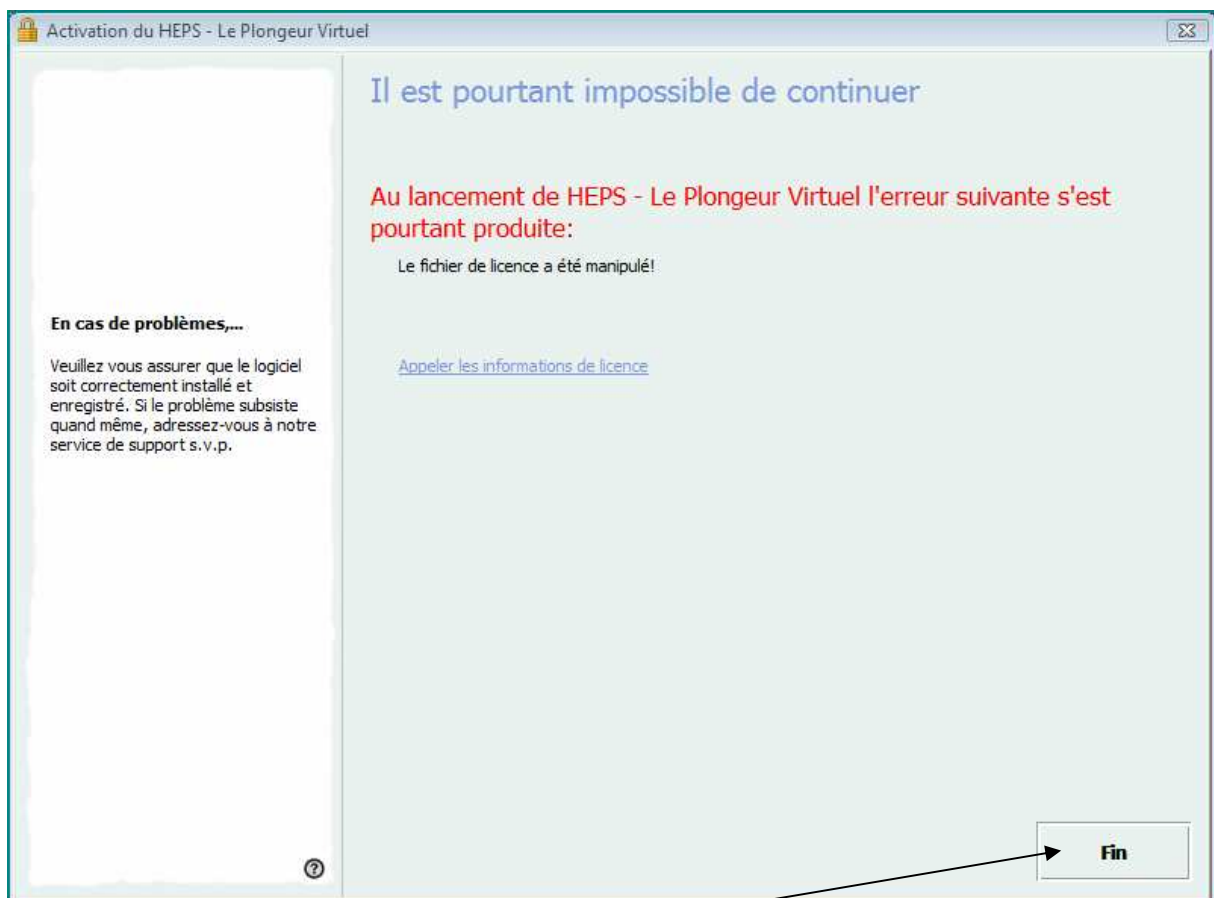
Activation du HEPS - Le Plongeur Virtuel

En cas de problèmes,...

Veuillez vous assurer que le logiciel soit correctement installé et enregistré. Si le problème subsiste quand même, adressez-vous à notre service de support s.v.p.

Il est pourtant impossible de continuer

Au lancement de HEPS - Le Plongeur Virtuel l'erreur suivante s'est pourtant produite:

Le fichier de licence a été manipulé!

Appeler les informations de licence

Fin